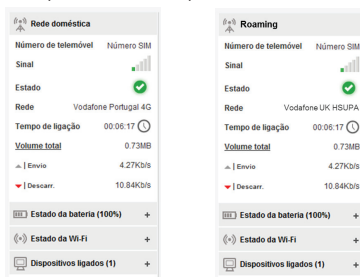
Rede doméstica

Número de telemóvel Número SIM

Sinal

Estado

Rede Vodafone Portugal 4G

Tempo de ligação 00:06:17

Volume total 0.73MB

| Envio 4.27Kb/s

| Descarr. 10.84Kb/s

Estado da bateria (100%) +

Estado da Wi-Fi +

Dispositivos ligados (1) +

Roaming

Número de telemóvel Número SIM

Sinal

Estado

Rede Vodafone UK HSUPA

Tempo de ligação 00:06:17

Volume total 0.73MB

| Envio 4.27Kb/s

| Descarr. 10.84Kb/s

Estado da bateria (100%) +

Estado da Wi-Fi +

Dispositivos ligados (1) +